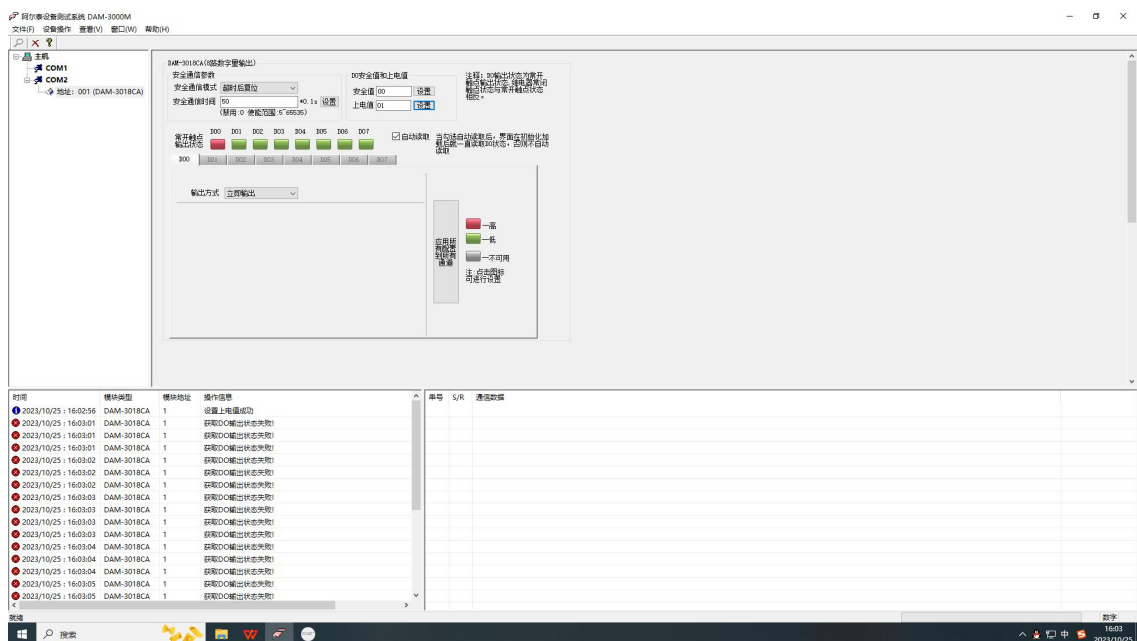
阿尔泰设备测试系统 DAM-3000M
文件(F) 设备操作 查看(V) 窗口(W) 帮助(H)

主机
COM1
COM2
地址：001 (DAM-3018CA)

DAM-3018CA(8路数字量输出)
安全通信参数
安全通信模式 超时后复位
安全通信时间 60 *0.1s 设置
(禁用:0 使能范围:6~65535)

DO安全值和上电值
安全值 00 设置
上电值 01 设置

注释：DO输出状态为常开触点输出状态，继电器常闭触点状态与常开触点状态相反。

常开触点输出状态 DO0 DO1 DO2 DO3 DO4 DO5 DO6 DO7
自动读取 当勾选自动读取后，界面在初始化加载后就一直读取DO状态，否则不自动读取

DO0 DO1 DO2 DO3 DO4 DO5 DO6 DO7

输出方式 立即输出

应用所有配置到所有通道

一高
一低
一不可用
注:点击图标可进行设置

| 时间 | 模块类型 | 模块地址 | 操作信息 |
|---|---|---|---|
| 2023/10/25 : 16:02:56 | DAM-3018CA | 1 | 设置上电值成功 |
| 2023/10/25 : 16:03:01 | DAM-3018CA | 1 | 获取DO输出状态失败! |
| 2023/10/25 : 16:03:01 | DAM-3018CA | 1 | 获取DO输出状态失败! |
| 2023/10/25 : 16:03:01 | DAM-3018CA | 1 | 获取DO输出状态失败! |
| 2023/10/25 : 16:03:02 | DAM-3018CA | 1 | 获取DO输出状态失败! |
| 2023/10/25 : 16:03:02 | DAM-3018CA | 1 | 获取DO输出状态失败! |
| 2023/10/25 : 16:03:02 | DAM-3018CA | 1 | 获取DO输出状态失败! |
| 2023/10/25 : 16:03:03 | DAM-3018CA | 1 | 获取DO输出状态失败! |
| 2023/10/25 : 16:03:03 | DAM-3018CA | 1 | 获取DO输出状态失败! |
| 2023/10/25 : 16:03:03 | DAM-3018CA | 1 | 获取DO输出状态失败! |
| 2023/10/25 : 16:03:03 | DAM-3018CA | 1 | 获取DO输出状态失败! |
| 2023/10/25 : 16:03:04 | DAM-3018CA | 1 | 获取DO输出状态失败! |
| 2023/10/25 : 16:03:04 | DAM-3018CA | 1 | 获取DO输出状态失败! |
| 2023/10/25 : 16:03:04 | DAM-3018CA | 1 | 获取DO输出状态失败! |
| 2023/10/25 : 16:03:05 | DAM-3018CA | 1 | 获取DO输出状态失败! |
| 2023/10/25 : 16:03:05 | DAM-3018CA | 1 | 获取DO输出状态失败! |

串号 S/R 通信数据

就绪
数字
搜索
16:03
2023/10/25